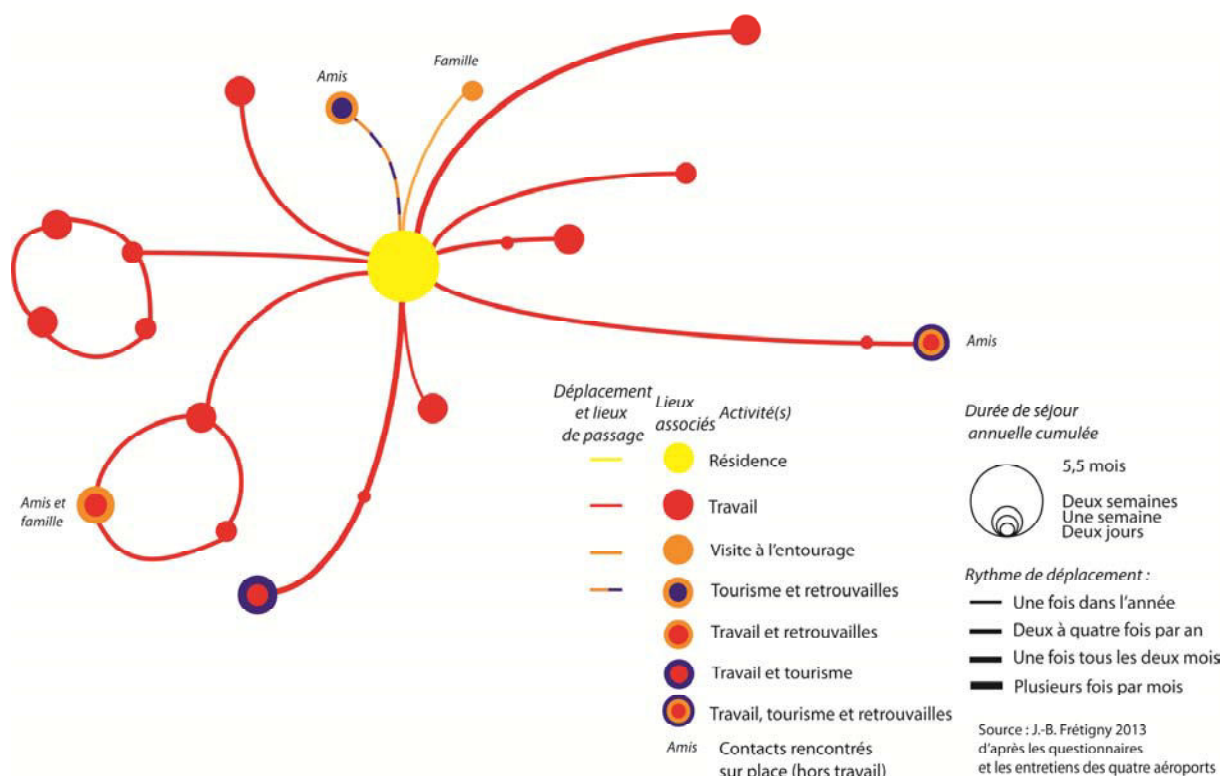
Amis

Famille

Amis

Amis et famille

Déplacement et lieux de passage

Lieux associés

Activité(s)

Résidence

Travail

Visite à l'entourage

Tourisme et retrouvailles

Travail et retrouvailles

Travail et tourisme

Travail, tourisme et retrouvailles

Amis Contacts rencontrés sur place (hors travail)

Durée de séjour annuelle cumulée

5,5 mois

Deux semaines
Une semaine
Deux jours

Rythme de déplacement :

Une fois dans l'année

Deux à quatre fois par an

Une fois tous les deux mois

Plusieurs fois par mois

Source : J.-B. Frétigny 2013 d'après les questionnaires et les entretiens des quatre aéroports